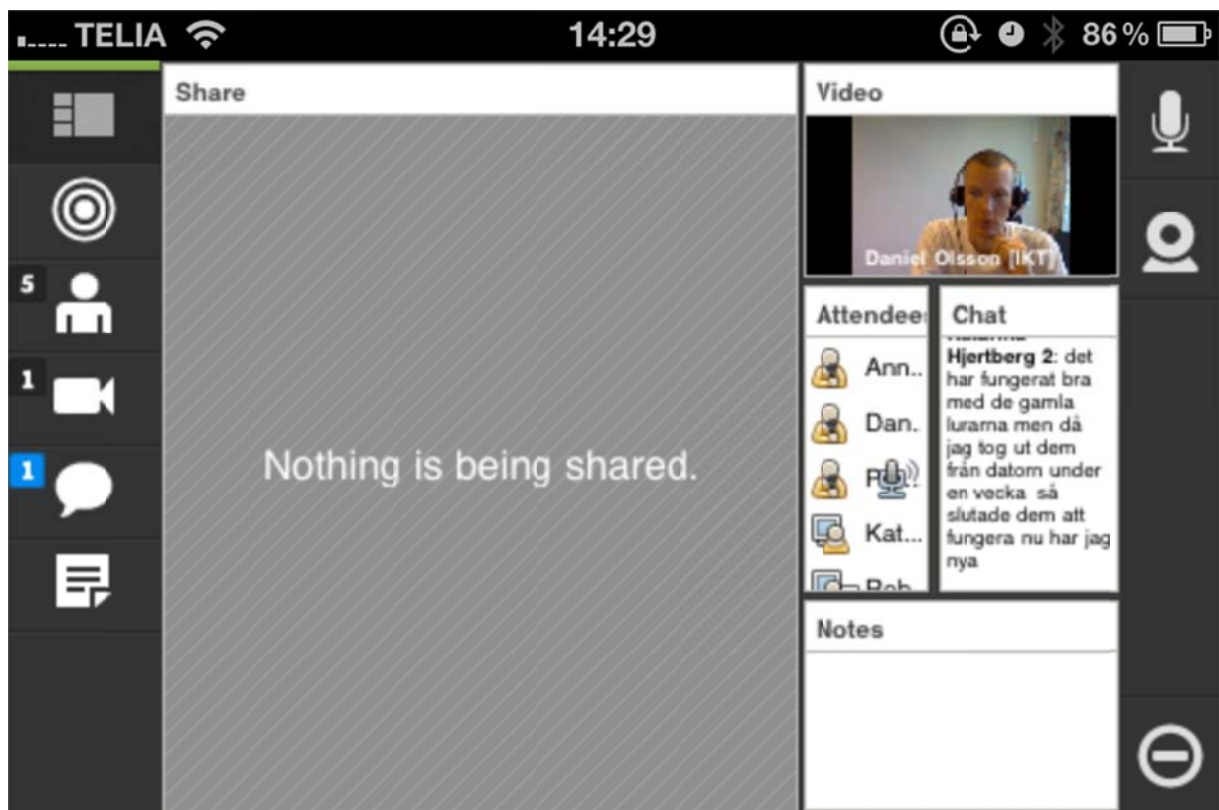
TELIA 14:29 86 %

5
1
1

Share

Nothing is being shared.

Video

Daniel Olsson (IKT)

Attendee

Ann..
Dan..
R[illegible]
Kat...
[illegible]

Chat

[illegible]
Hjertberg 2: det har fungerat bra med de gamla lurarna men då jag tog ut dem från datorn under en vecka så slutade dem att fungera nu har jag nya

Notes